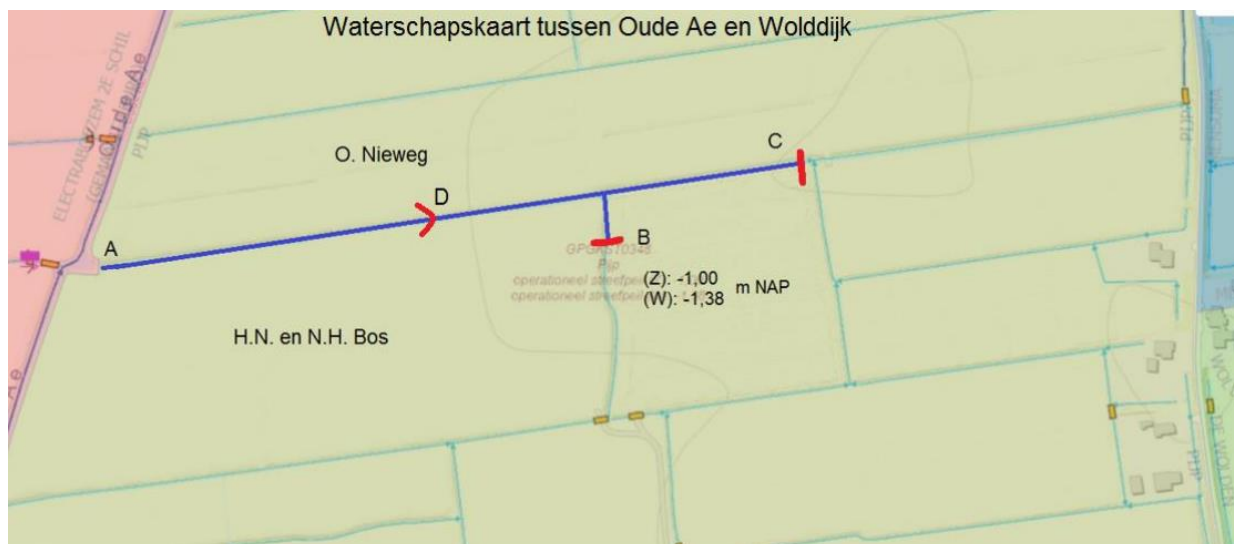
Waterschapskaart tussen Oude Ae en Wolddijk

ELECTRAREGEM ZE SCHIL (GEM

Oude Ae

PLP

O. Nieweg

C

D

A

B

GPG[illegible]0348
PIP
operationeel streefpeil
operationeel streefpeil

(Z): -1,00
(W): -1,38 m NAP

H.N. en N.H. Bos

PLP

DE WOLDE

PLP